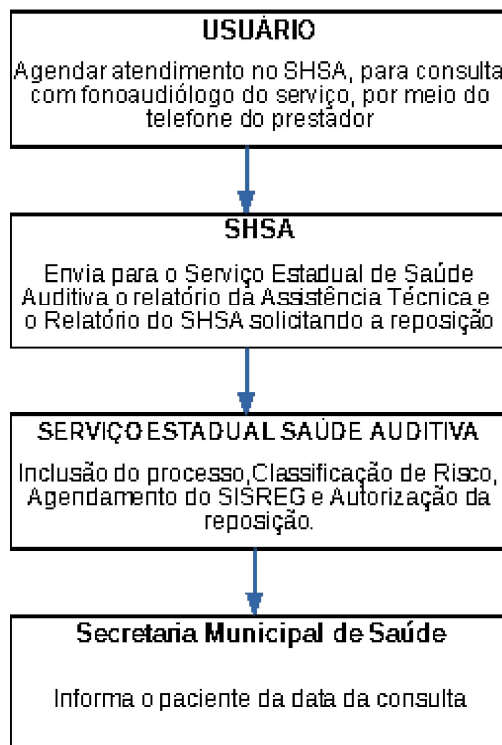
USUÁRIO

Agendar atendimento no SHSA, para consulta com fonoaudiólogo do serviço, por meio do telefone do prestador

SHSA

Envia para o Serviço Estadual de Saúde Auditiva o relatório da Assistência Técnica e o Relatório do SHSA solicitando a reposição

SERVIÇO ESTADUAL SAÚDE AUDITIVA

Inclusão do processo,Classificação de Risco, Agendamento do SISREG e Autorização da reposição.

Secretaria Municipal de Saúde

Informa o paciente da data da consulta